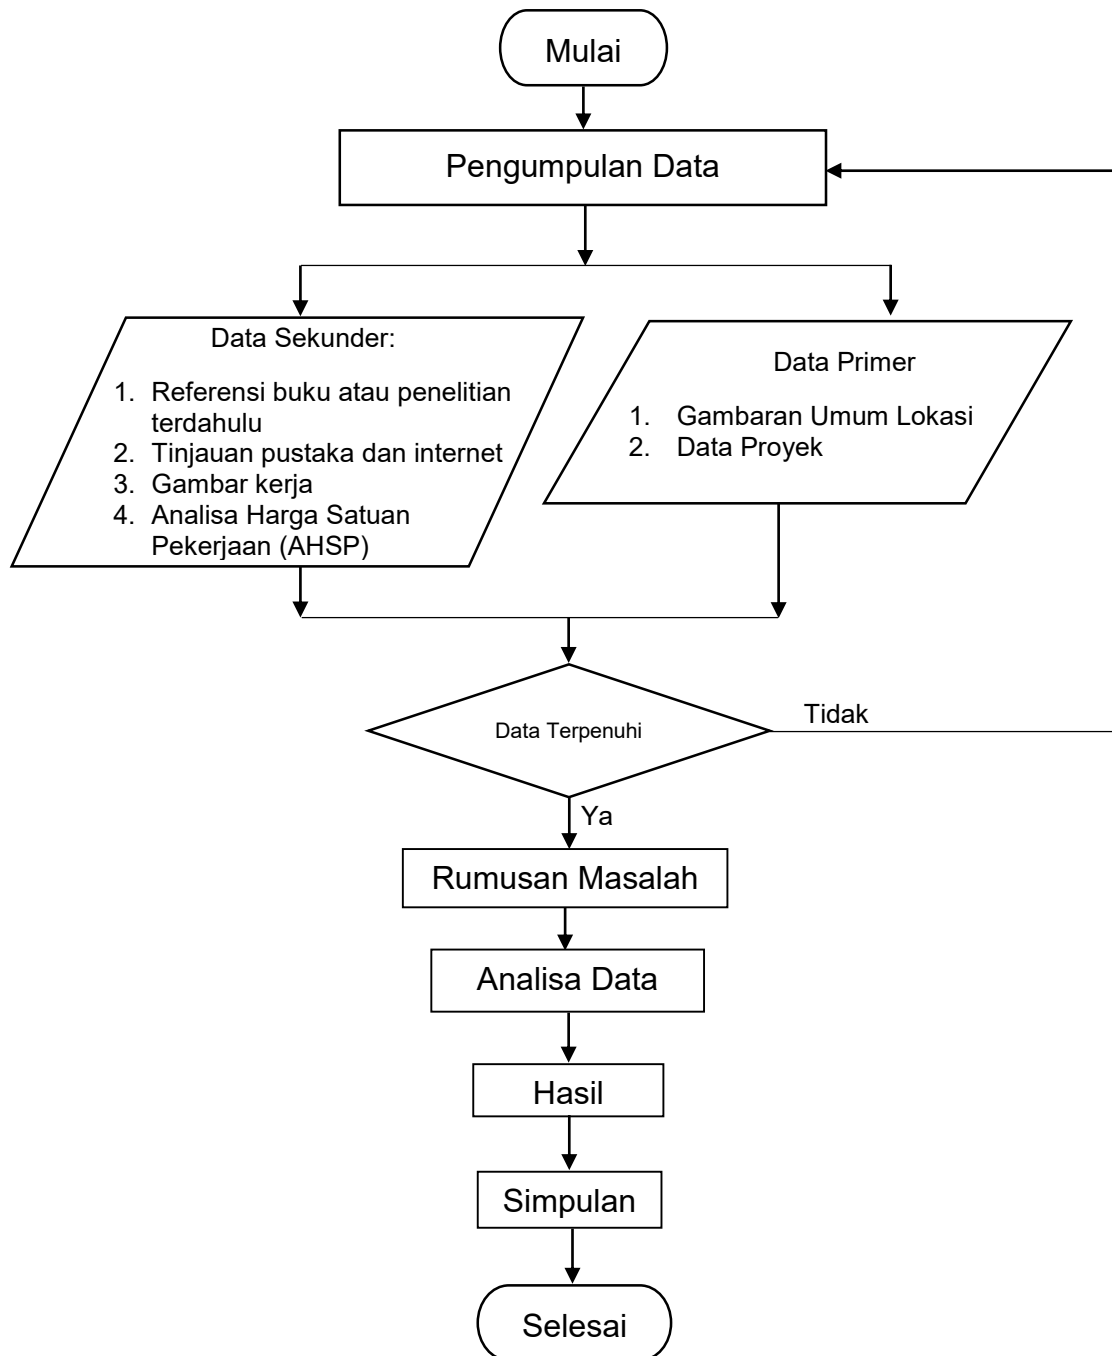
Mulai

Pengumpulan Data

Data Sekunder:

1. Referensi buku atau penelitian terdahulu
2. Tinjauan pustaka dan internet
3. Gambar kerja
4. Analisa Harga Satuan Pekerjaan (AHSP)

Data Primer

1. Gambaran Umum Lokasi
2. Data Proyek

Data Terpenuhi

Tidak

Ya

Rumusan Masalah

Analisa Data

Hasil

Simpulan

Selesai